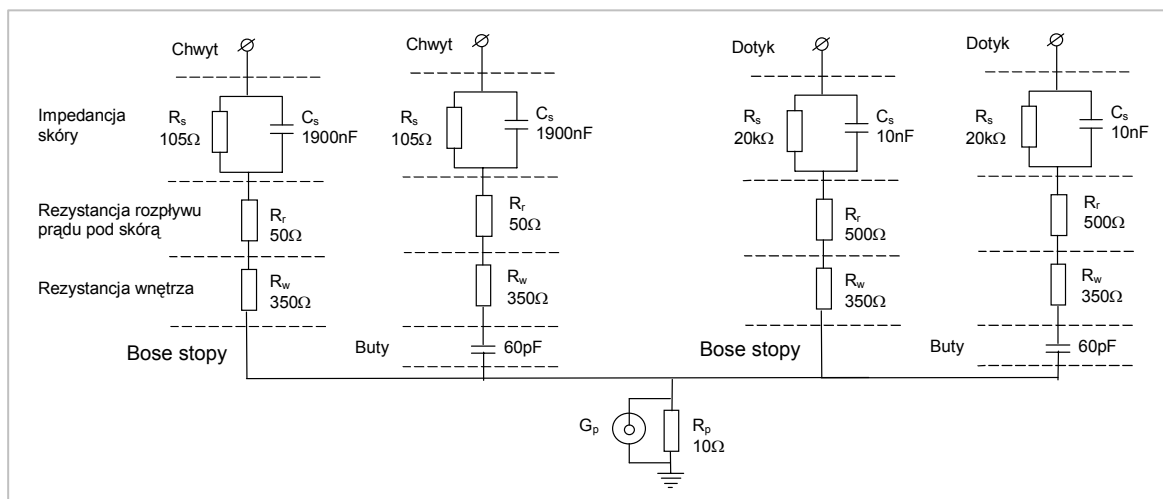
Chwyt

Impedancja skóry

$R_s$ 105Ω

$C_s$ 1900nF

Rezystancja rozpływu prądu pod skórą

$R_r$ 50Ω

Rezystancja wnętrza

$R_w$ 350Ω

Bose stopy

Chwyt

$R_s$ 105Ω

$C_s$ 1900nF

$R_r$ 50Ω

$R_w$ 350Ω

Buty

60pF

Dotyk

$R_s$ 20kΩ

$C_s$ 10nF

$R_r$ 500Ω

$R_w$ 350Ω

Bose stopy

Dotyk

$R_s$ 20kΩ

$C_s$ 10nF

$R_r$ 500Ω

$R_w$ 350Ω

Buty

60pF

$G_p$

$R_p$ 10Ω